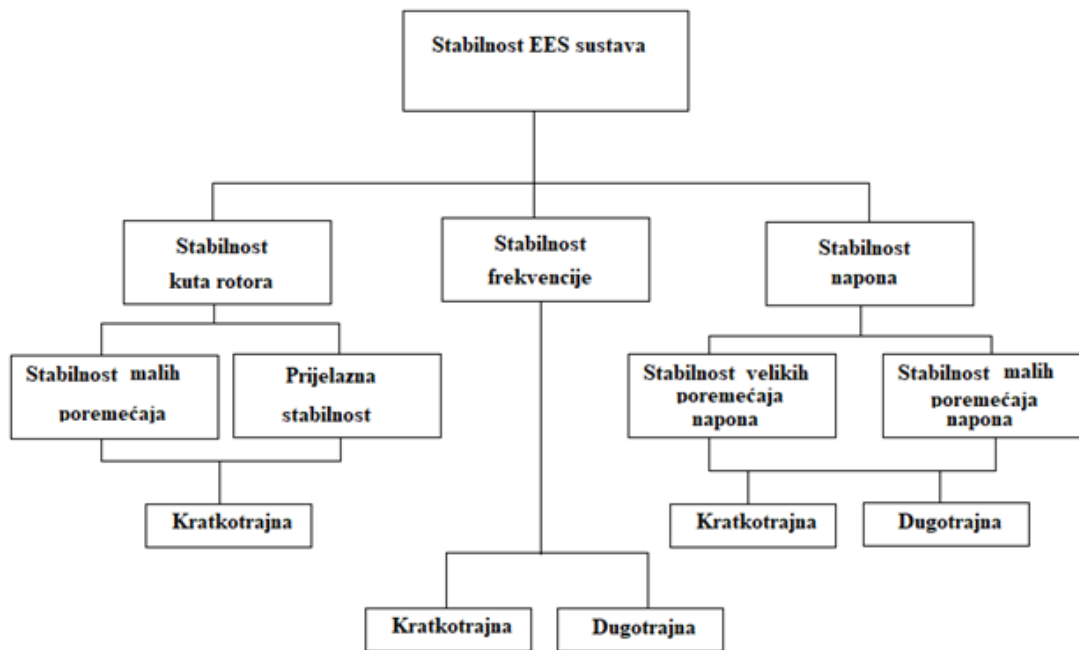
Stabilnost EES sustava

Stabilnost kuta rotora

Stabilnost frekvencije

Stabilnost napona

Stabilnost malih poremećaja

Prijelazna stabilnost

Stabilnost velikih poremećaja napona

Stabilnost malih poremećaja napona

Kratkotrajna

Kratkotrajna

Dugotrajna

Kratkotrajna

Dugotrajna